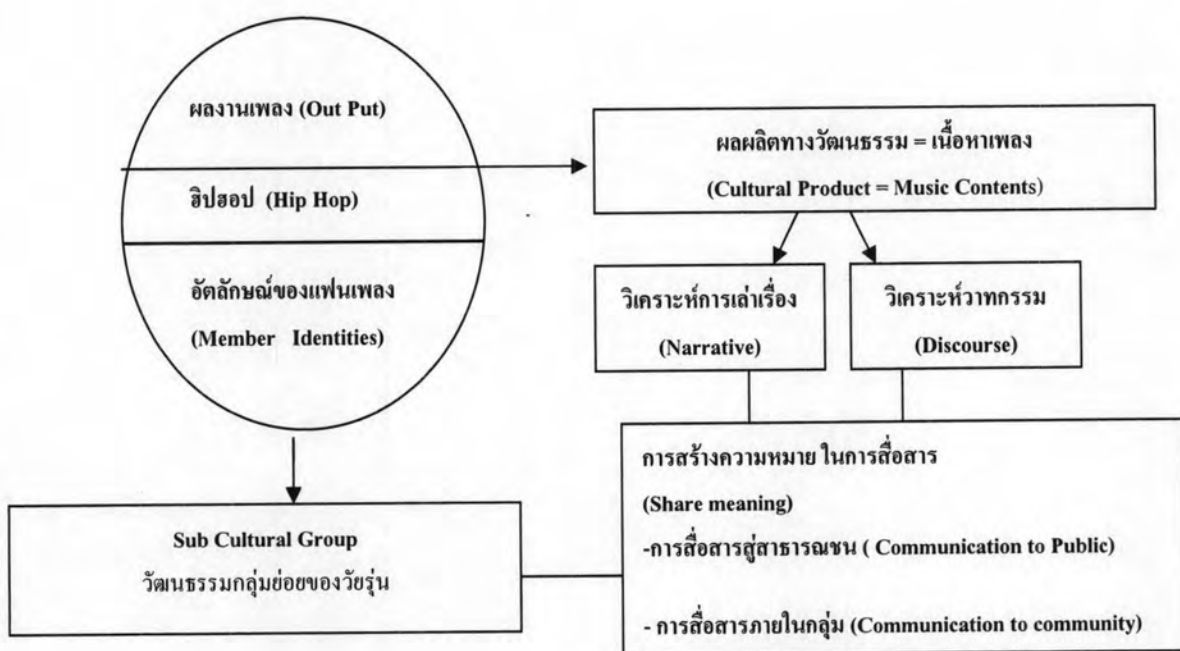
ผลงานเพลง (Out Put)

ฮิปฮอป (Hip Hop)

อัตลักษณ์ของแฟนเพลง

(Member Identities)

ผลผลิตทางวัฒนธรรม = เนื้อหาเพลง

(Cultural Product = Music Contents)

วิเคราะห์การเล่าเรื่อง

(Narrative)

วิเคราะห์วาทกรรม

(Discourse)

Sub Cultural Group

วัฒนธรรมกลุ่มย่อยของวัยรุ่น

การสร้างความหมาย ในการสื่อสาร

(Share meaning)

-การสื่อสารสู่สาธารณชน ( Communication to Public)

- การสื่อสารภายในกลุ่ม (Communication to community)